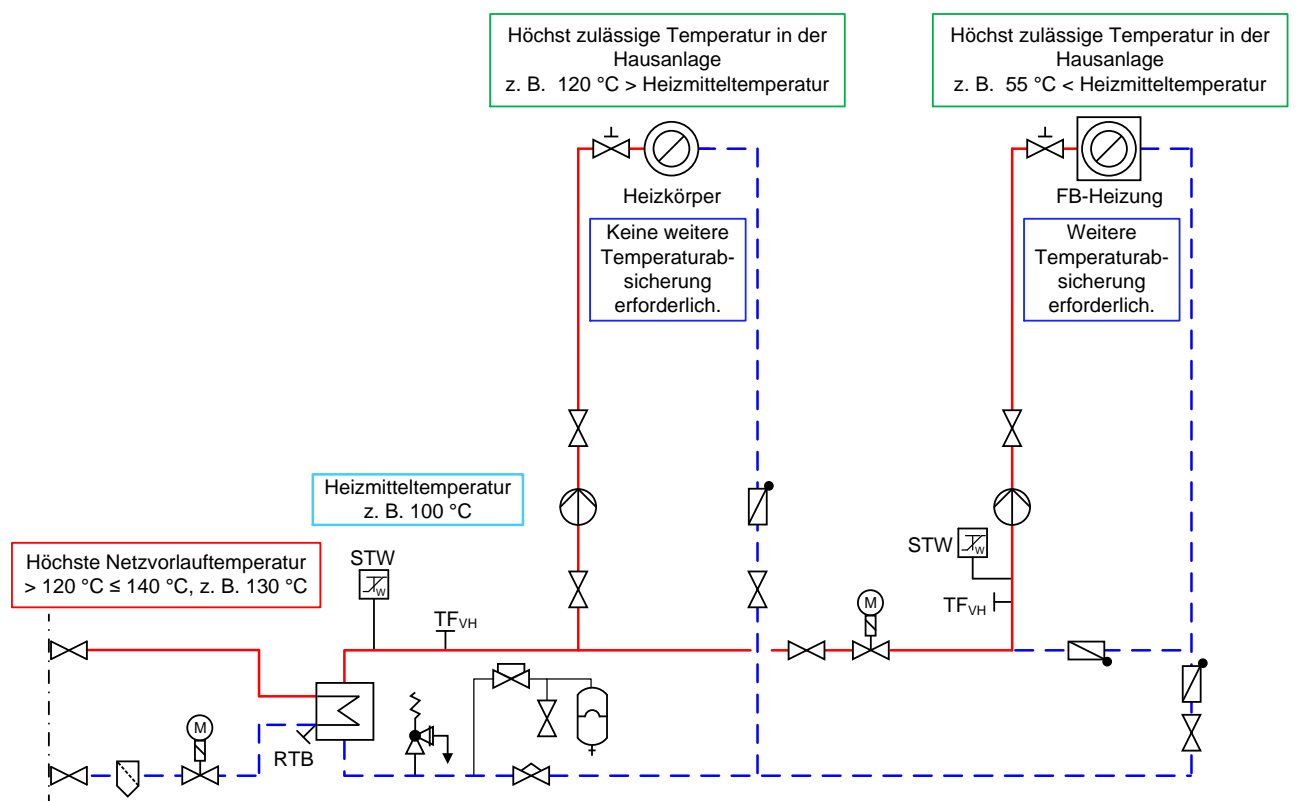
Höchst zulässige Temperatur in der Hausanlage
z. B. 120 °C > Heizmitteltemperatur

Höchst zulässige Temperatur in der Hausanlage
z. B. 55 °C < Heizmitteltemperatur

Heizkörper

Keine weitere Temperaturabsicherung erforderlich.

FB-Heizung

Weitere Temperaturabsicherung erforderlich.

Heizmitteltemperatur
z. B. 100 °C

Höchste Netzvorlauftemperatur
> 120 °C ≤ 140 °C, z. B. 130 °C

STW

W

TF$_{VH}$

STW

W

TF$_{VH}$

M

M

M

RTB